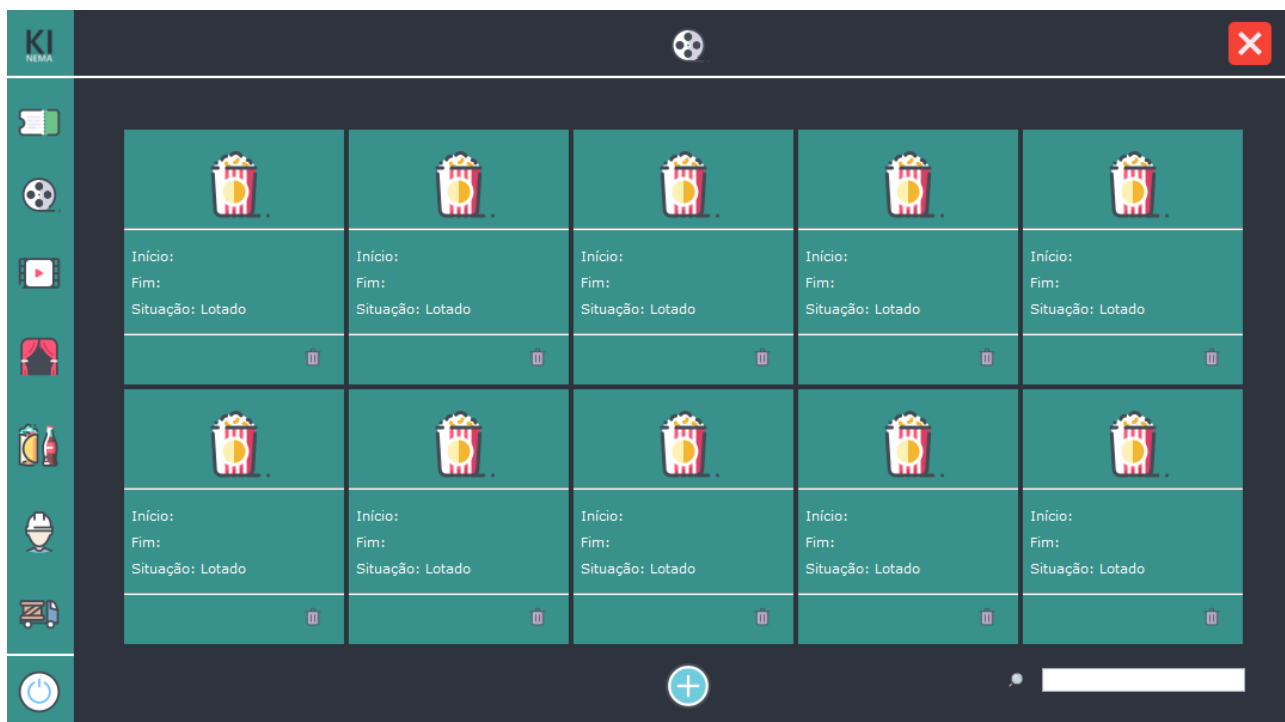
KI
NEMA

Início:
Fim:
Situação: Lotado

Início:
Fim:
Situação: Lotado

Início:
Fim:
Situação: Lotado

Início:
Fim:
Situação: Lotado

Início:
Fim:
Situação: Lotado

Início:
Fim:
Situação: Lotado

Início:
Fim:
Situação: Lotado

Início:
Fim:
Situação: Lotado

Início:
Fim:
Situação: Lotado

Início:
Fim:
Situação: Lotado